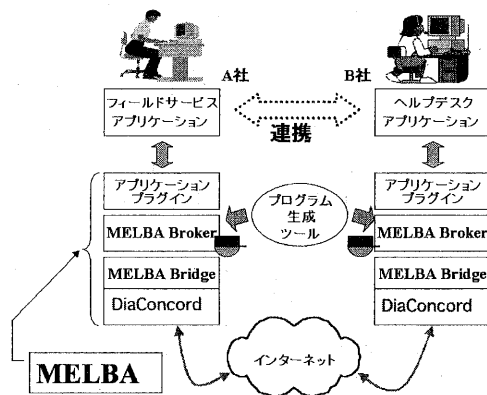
A社

B社

フィールドサービスアプリケーション

連携

ヘルプデスクアプリケーション

アプリケーションプラグイン

プログラム生成ツール

アプリケーションプラグイン

MELBA Broker

MELBA Broker

MELBA Bridge

MELBA Bridge

DiaConcord

DiaConcord

インターネット

MELBA